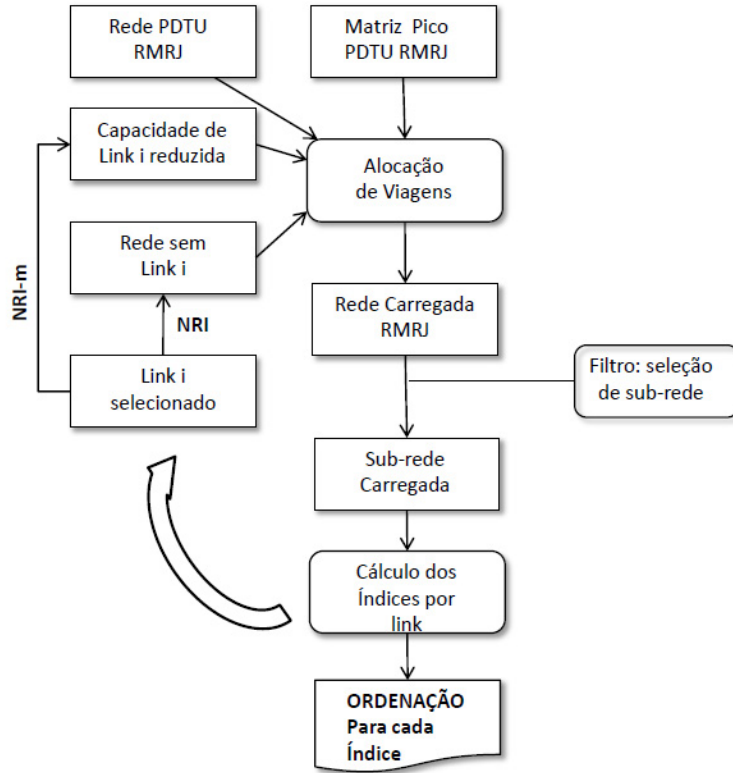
Rede PDTU RMRJ

Matriz Pico PDTU RMRJ

Capacidade de Link i reduzida

Alocação de Viagens

Rede sem Link i

NRI-m

NRI

Rede Carregada RMRJ

Link i selecionado

Filtro: seleção de sub-rede

Sub-rede Carregada

Cálculo dos Índices por link

ORDENAÇÃO Para cada Índice